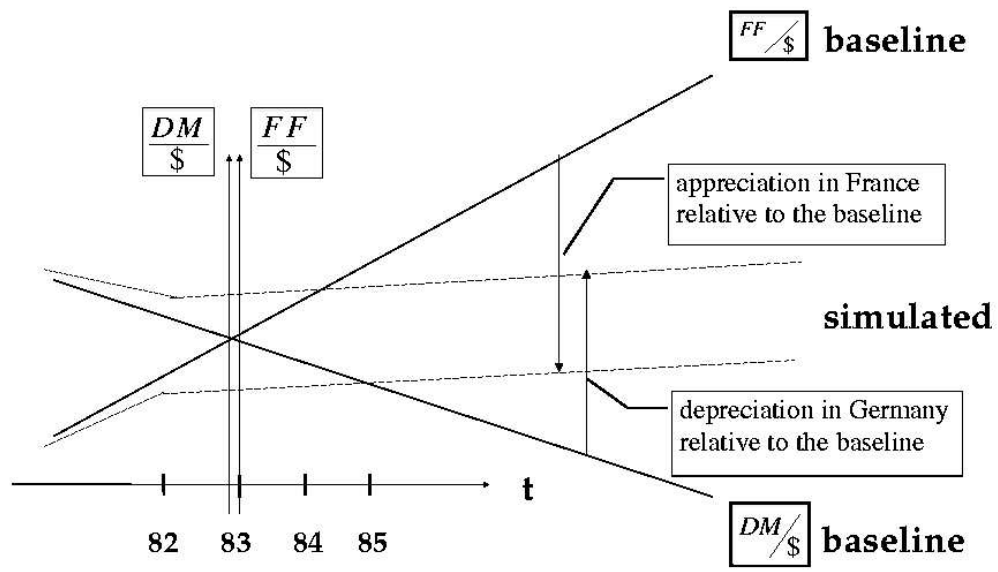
$^{FF}/_{\$}$ baseline

$\frac{DM}{\$}$

$\frac{FF}{\$}$

appreciation in France relative to the baseline

simulated

depreciation in Germany relative to the baseline

t

82 83 84 85

$^{DM}/_{\$}$ baseline